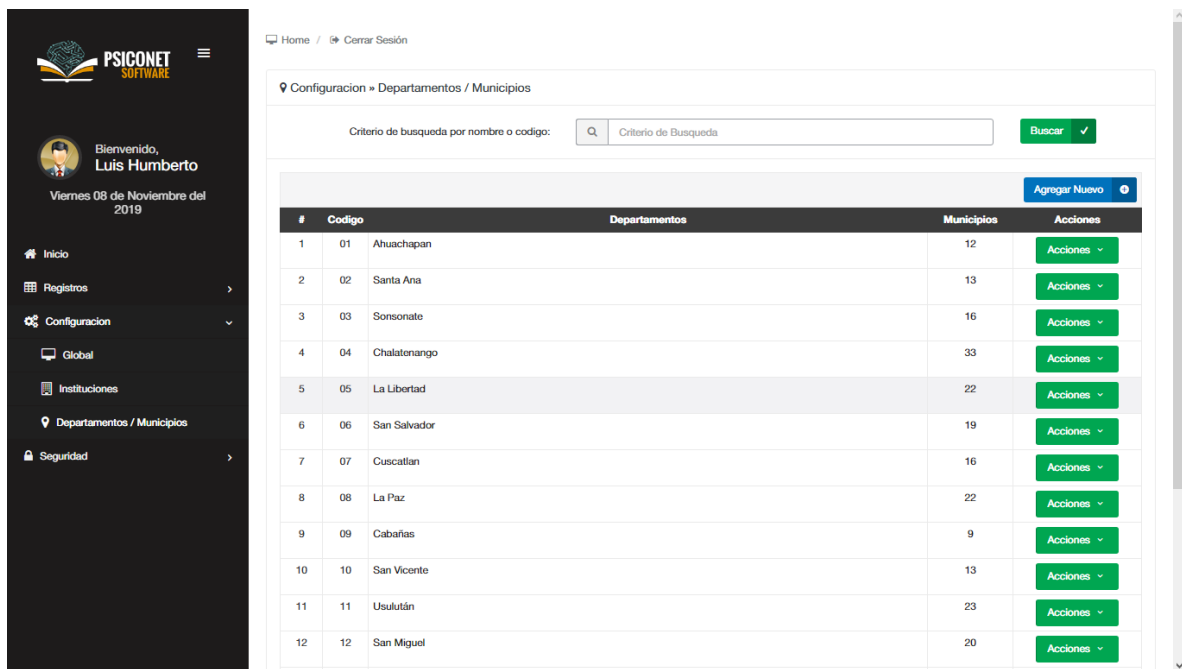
PSICONET SOFTWARE

Bienvenido,
Luis Humberto

Viernes 08 de Noviembre del 2019

Inicio
Registros
Configuracion
Global
Instituciones
Departamentos / Municipios
Seguridad

Home / Cerrar Sesión

Configuracion » Departamentos / Municipios

Criterio de busqueda por nombre o codigo: Criterio de Busqueda Buscar

Agregar Nuevo

| # | Codigo | Departamentos | Municipios | Acciones |
|---|---|---|---|---|
| 1 | 01 | Ahuachapan | 12 | Acciones |
| 2 | 02 | Santa Ana | 13 | Acciones |
| 3 | 03 | Sonsonate | 16 | Acciones |
| 4 | 04 | Chalatenango | 33 | Acciones |
| 5 | 05 | La Libertad | 22 | Acciones |
| 6 | 06 | San Salvador | 19 | Acciones |
| 7 | 07 | Cuscatlan | 16 | Acciones |
| 8 | 08 | La Paz | 22 | Acciones |
| 9 | 09 | Cabañas | 9 | Acciones |
| 10 | 10 | San Vicente | 13 | Acciones |
| 11 | 11 | Usulután | 23 | Acciones |
| 12 | 12 | San Miguel | 20 | Acciones |